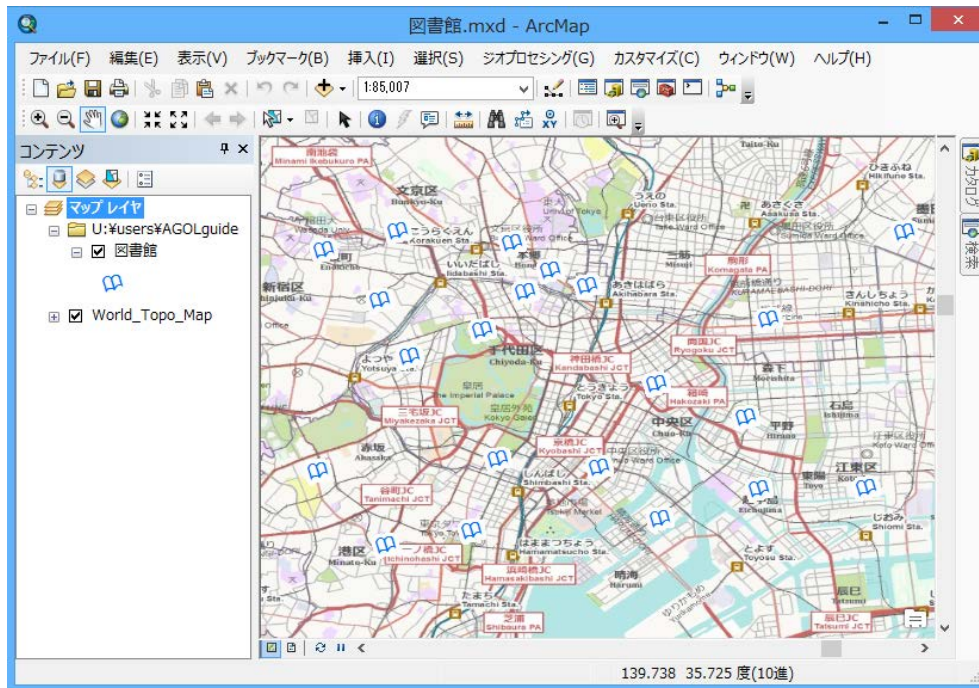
図書館.mxd - ArcMap

ファイル(F) 編集(E) 表示(V) ブックマーク(B) 挿入(I) 選択(S) ジオプロセシング(G) カスタマイズ(C) ウィンドウ(W) ヘルプ(H)

1:85,007

コンテンツ

マップ レイヤ
U:¥users¥AGOLguide
図書館
World_Topo_Map

カタログ
検索

南池袋 Minami Ikebukuro PA
文京区 Bunkyo-Ku
こうらくえん Korakuen Sta.
いいだばし Iidabashi Sta.
本郷
うえの Ueno Sta.
台東区役所 Taito Ward Office
あさくさ Asakusa Sta.
ひきふね Hikifune Sta.
墨田区役所 Sumida Ward Office
新宿区 Shinjuku-Ku
あきはばら Akihabara Sta.
駒形 Komagata PA
さんしちょう
両国JC Ryogoku JCT
よつや Yotsuya Sta.
千代田区 Chiyoda-Ku
神田橋JC Kandabashi JCT
皇居 The Imperial Palace
皇居外苑 Kokyo Gaien
とうきょう Tokyo Sta.
箱崎 Hakozaki PA
森下 Morishita
三宅坂JC Miyakezaka JCT
中央区 Chuo-Ku
平野 Hirano
石島 Ishijima
赤坂 Akasaka
京橋JC Kyobashi JCT
中央区役所 Chuo Ward Office
しんばし Shimbashi Sta.
江東区 Koto-Ku
東陽 Toyo
谷町JC Tanimachi JCT
築地市場 Tsukiji Market
じおみ Shiomi Sta.
はままつちょう Hamamatsucho Sta.
浜崎橋JC Hamasakibashi JCT
港区 Minato-Ku
一ノ橋JC Ichinohashi JCT
とよす Toyosu Sta.
晴海 Harumi
たまち Tamachi Sta.
芝浦 Shibaura PA
辰巳 Tatsumi
辰巳JC Tatsumi JCT

139.738 35.725 度(10進)